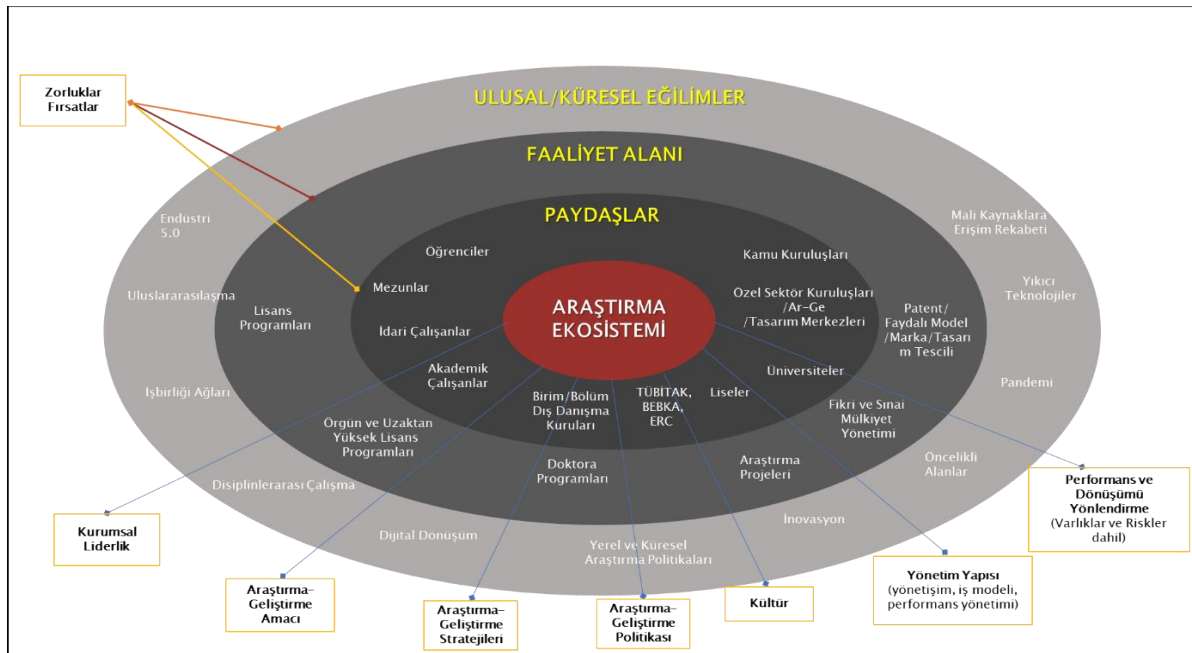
Zorluklar
Fırsatlar

ULUSAL/KÜRESEL EĞİLİMLER

FAALİYET ALANI

PAYDAŞLAR

ARAŞTIRMA EKOSİSTEMİ

Endustri 5.0

Uluslararasılaşma

İşbirliği Ağları

Disiplinlerarası Çalışma

Dijital Donuşüm

Yerel ve Küresel Araştırma Politikaları

İnovasyon

Öncelikli Alanlar

Pandemi

Yıkıcı Teknolojiler

Malı Kaynaklara Erişim Rekabeti

Lisans Programları

Örgün ve Uzaktan Yüksek Lisans Programları

Doktora Programları

Araştırma Projeleri

Fikri ve Sınai Mülkiyet Yönetimi

Patent/ Faydalı Model /Marka/Tasarım Tescili

Öğrenciler

Mezunlar

İdari Çalışanlar

Akademik Çalışanlar

Birim/Bölüm Dış Danışma Kurulları

TÜBİTAK, BEBKA, ERC

Liseler

Universiteler

Kamu Kuruluşları

Ozel Sektör Kuruluşları /Ar-Ge /Tasarım Merkezleri

Kurumsal Liderlik

Araştırma-Geliştirme Amacı

Araştırma-Geliştirme Stratejileri

Araştırma-Geliştirme Politikası

Kültür

Yönetim Yapısı (yönetişim, iş modeli, performans yönetimi)

Performans ve Dönüşümü Yönlendirme (Varlıklar ve Riskler dahil)